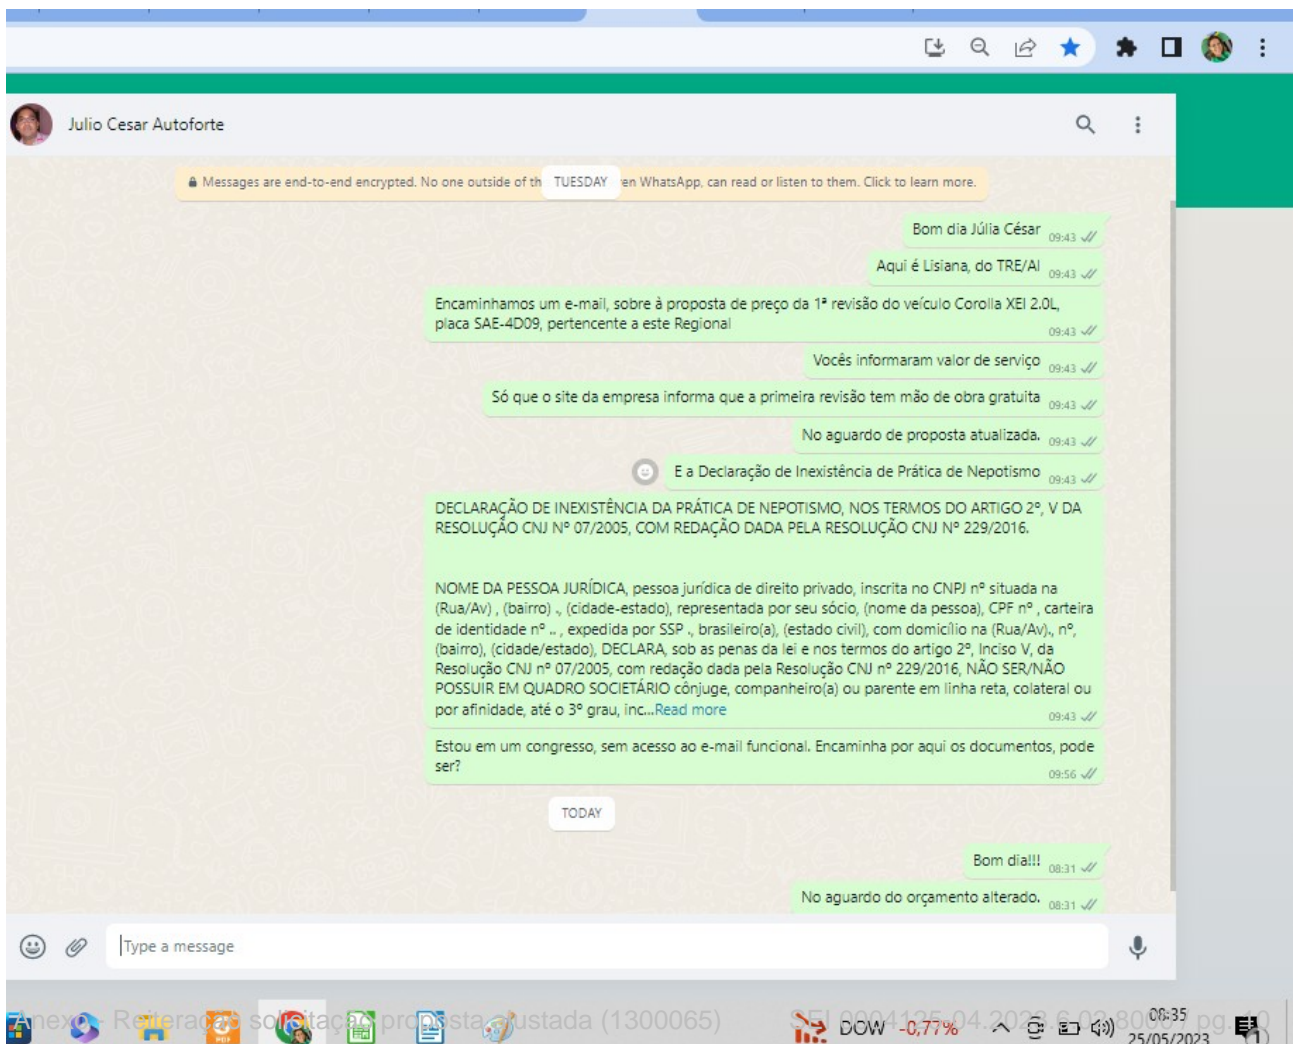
Julio Cesar Autoforte

Messages are end-to-end encrypted. No one outside of th TUESDAY en WhatsApp, can read or listen to them. Click to learn more.

Bom dia Júlia César 09:43

Aqui é Lisiana, do TRE/AI 09:43

Encaminhamos um e-mail, sobre à proposta de preço da 1ª revisão do veículo Corolla XEI 2.0L, placa SAE-4D09, pertencente a este Regional 09:43

Vocês informaram valor de serviço 09:43

Só que o site da empresa informa que a primeira revisão tem mão de obra gratuita 09:43

No aguardo de proposta atualizada. 09:43

E a Declaração de Inexistência de Prática de Nepotismo 09:43

DECLARAÇÃO DE INEXISTÊNCIA DA PRÁTICA DE NEPOTISMO, NOS TERMOS DO ARTIGO 2º, V DA RESOLUÇÃO CNJ Nº 07/2005, COM REDAÇÃO DADA PELA RESOLUÇÃO CNJ Nº 229/2016.

NOME DA PESSOA JURÍDICA, pessoa jurídica de direito privado, inscrita no CNPJ nº situada na (Rua/Av) , (bairro) ., (cidade-estado), representada por seu sócio, (nome da pessoa), CPF nº , carteira de identidade nº .. , expedida por SSP ., brasileiro(a), (estado civil), com domicílio na (Rua/Av)., nº, (bairro), (cidade/estado), DECLARA, sob as penas da lei e nos termos do artigo 2º, Inciso V, da Resolução CNJ nº 07/2005, com redação dada pela Resolução CNJ nº 229/2016, NÃO SER/NÃO POSSUIR EM QUADRO SOCIETÁRIO cônjuge, companheiro(a) ou parente em linha reta, colateral ou por afinidade, até o 3º grau, inc...Read more 09:43

Estou em um congresso, sem acesso ao e-mail funcional. Encaminha por aqui os documentos, pode ser? 09:56

TODAY

Bom dia!!! 08:31

No aguardo do orçamento alterado. 08:31

Type a message

Anexo - Reiteração solicitação proposta ajustada (1300065)

SEI 0004125-04.2023.6.02.8000 pg. 0

DOW -0,77%

08:35
25/05/2023